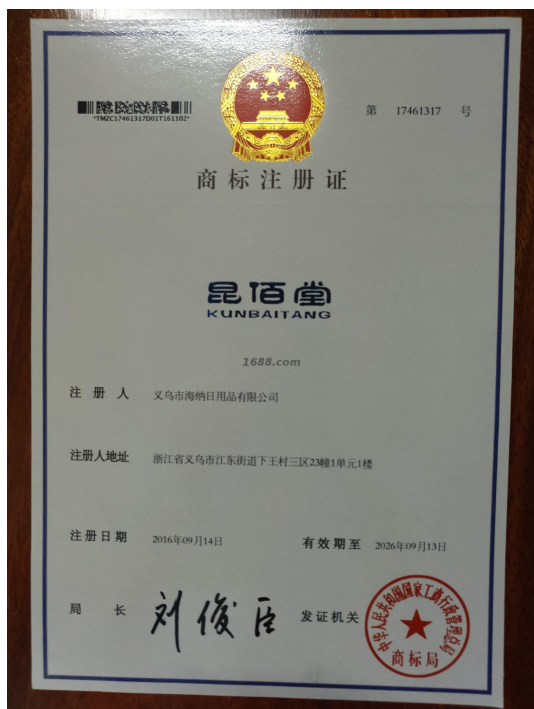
*TMZC17461317D01T161102*

第 17461317 号

商标注册证

昆佰堂
KUNBAITANG

1688.com

注 册 人 义乌市海纳日用品有限公司

注册人地址 浙江省义乌市江东街道下王村三区23幢1单元1楼

注册日期 2016年09月14日 有效期至 2026年09月13日

局 长 刘俊臣 发证机关

中华人民共和国国家工商行政管理总局
商标局